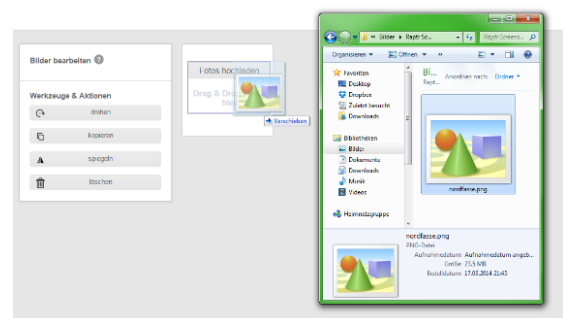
Bilder bearbeiten ?

Werkzeuge & Aktionen

drehen

kopieren

spiegeln

löschen

Fotos hochladen

Drag & Dr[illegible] hie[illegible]

Verschieben

« Bilder ▸ Rapt Sc...

Rapt Scream...

Organisieren ▾

Öffnen ▾

»

Favoriten

Desktop

Dropbox

Zuletzt besucht

Downloads

Bibliotheken

Bilder

Dokumente

Downloads

Musik

Videos

Heimnetzgruppe

Bil...

Rapt...

Anordnen nach: Ordner ▾

nordfasse.png

nordfasse.png

PNG-Datei

Aufnahmedatum: Aufnahmedatum angeb...

Größe: 23,5 KB

Erstelldatum: 17.03.2014 21:43